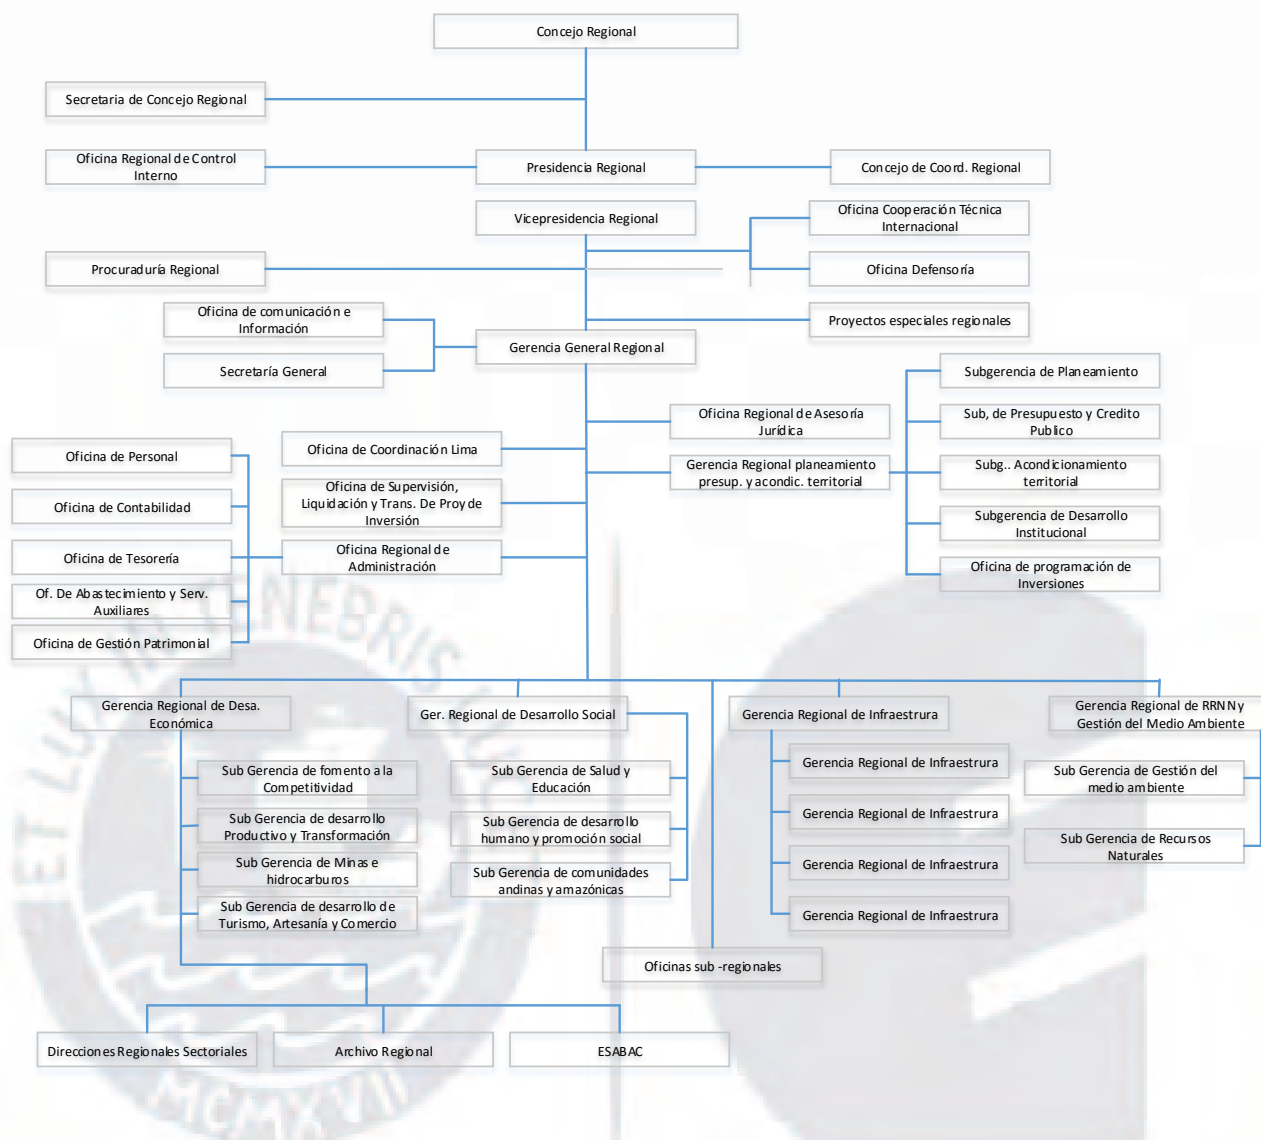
Concejo Regional

Secretaria de Concejo Regional

Oficina Regional de Control Interno

Presidencia Regional

Concejo de Coord. Regional

Vicepresidencia Regional

Oficina Cooperación Técnica Internacional

Procuraduría Regional

Oficina Defensoría

Oficina de comunicación e Información

Proyectos especiales regionales

Secretaría General

Gerencia General Regional

Subgerencia de Planeamiento

Oficina Regional de Asesoría Jurídica

Sub, de Presupuesto y Credito Publico

Oficina de Personal

Oficina de Coordinación Lima

Gerencia Regional planeamiento presup. y acondic. territorial

Subg.. Acondicionamiento territorial

Oficina de Contabilidad

Oficina de Supervisión, Liquidación y Trans. De Proy de Inversión

Subgerencia de Desarrollo Institucional

Oficina de Tesorería

Oficina Regional de Administración

Oficina de programación de Inversiones

Of. De Abastecimiento y Serv. Auxiliares

Oficina de Gestión Patrimonial

Gerencia Regional de Desa. Económica

Ger. Regional de Desarrollo Social

Gerencia Regional de Infraestrura

Gerencia Regional de RRNN y Gestión del Medio Ambiente

Sub Gerencia de fomento a la Competitividad

Sub Gerencia de Salud y Educación

Gerencia Regional de Infraestrura

Sub Gerencia de Gestión del medio ambiente

Sub Gerencia de desarrollo Productivo y Transformación

Sub Gerencia de desarrollo humano y promoción social

Gerencia Regional de Infraestrura

Sub Gerencia de Recursos Naturales

Sub Gerencia de Minas e hidrocarburos

Sub Gerencia de comunidades andinas y amazónicas

Gerencia Regional de Infraestrura

Sub Gerencia de desarrollo de Turismo, Artesanía y Comercio

Gerencia Regional de Infraestrura

Oficinas sub -regionales

Direcciones Regionales Sectoriales

Archivo Regional

ESABAC